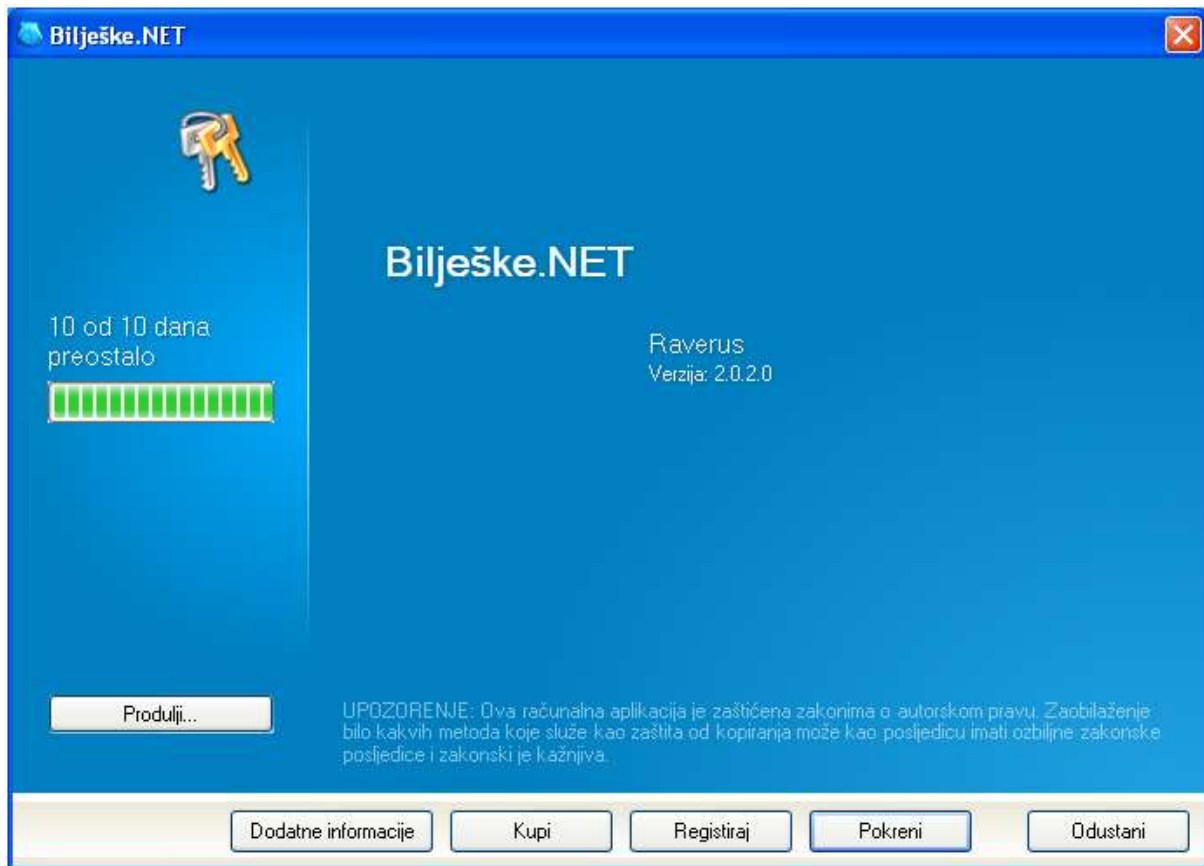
Bilješke.NET

Bilješke.NET

10 od 10 dana preostalo

Raverus
Verzija: 2.0.2.0

Produlji...

UPOZORENJE: Ova računalna aplikacija je zaštićena zakonima o autorskom pravu. Zaobilaženje bilo kakvih metoda koje služe kao zaštita od kopiranja može kao posljedicu imati ozbiljne zakonske posljedice i zakonski je kažnjiva.

Dodatne informacije | Kupi | Registiraj | Pokreni | Odustani